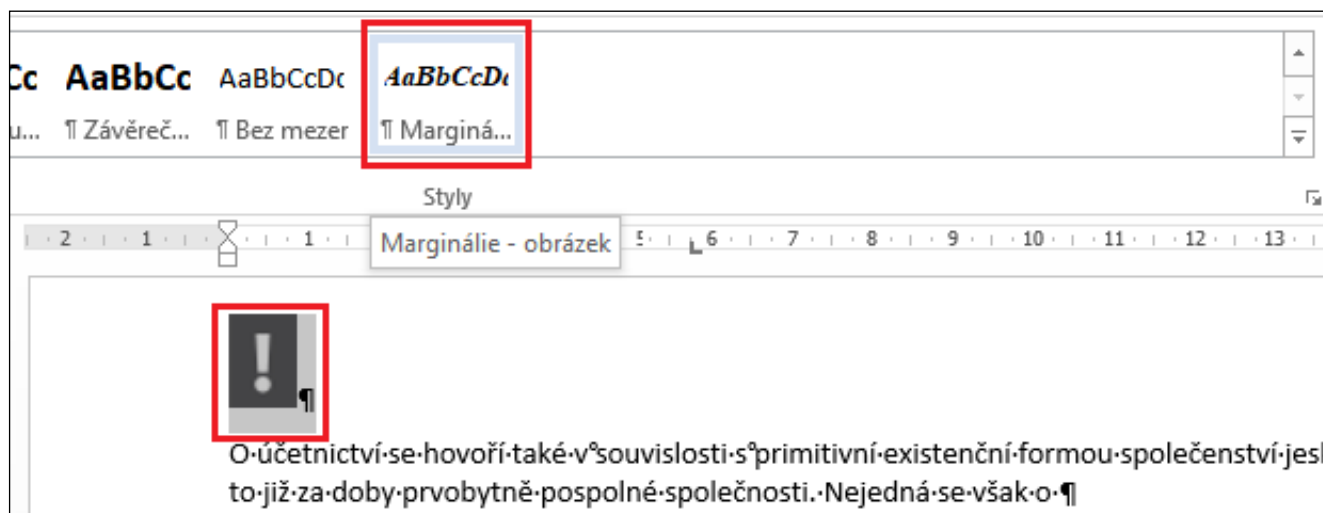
Cc AaBbCc AaBbCcDc AaBbCcDc

u... ¶ Závěreč... ¶ Bez mezer ¶ Marginá...

Styly

2 · 1 · 1 · Marginálie - obrázek 5 · 6 · 7 · 8 · 9 · 10 · 11 · 12 · 13

!¶

O·účetnictví·se·hovoří·také·v°souvislosti·s°primitivní·existenční·formou·společenství·jesl to·již·za·doby·prvobytně·pospolné·společnosti.·Nejedná·se·však·o·¶